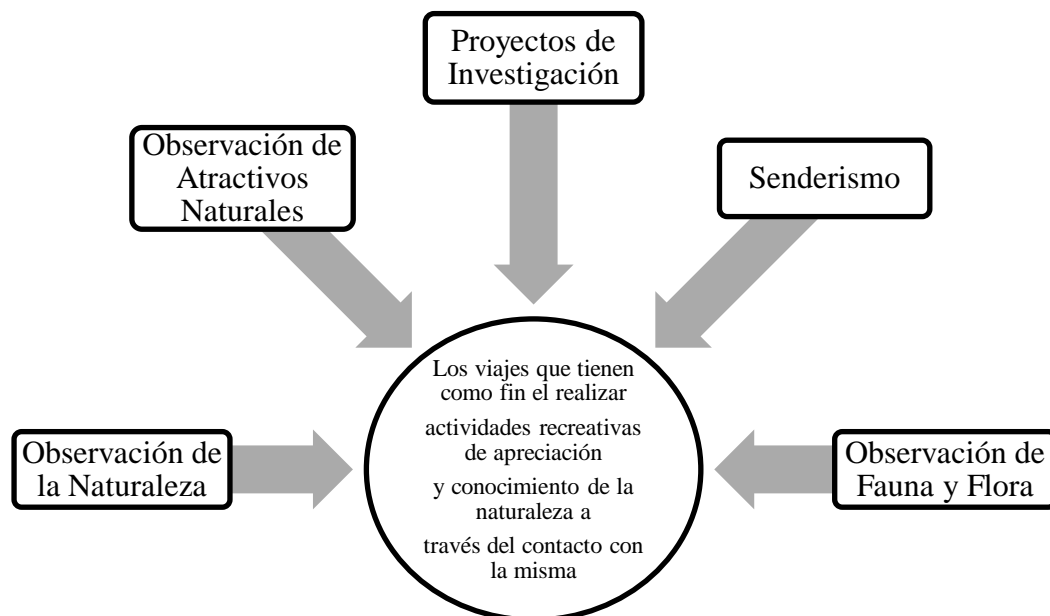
Proyectos de Investigación

Observación de Atractivos Naturales

Senderismo

Observación de la Naturaleza

Los viajes que tienen como fin el realizar actividades recreativas de apreciación y conocimiento de la naturaleza a través del contacto con la misma

Observación de Fauna y Flora